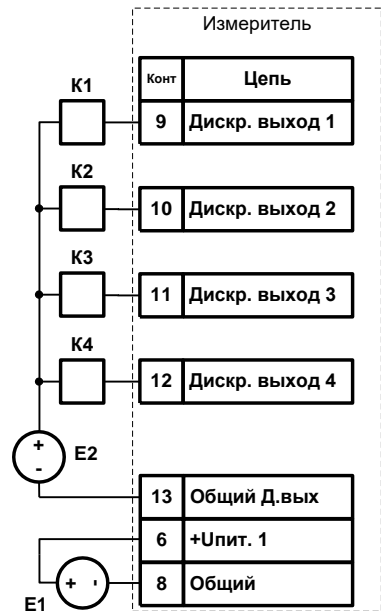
Измеритель

| Конт | Цепь |
|---|---|
| 9 | Дискр. выход 1 |
| 10 | Дискр. выход 2 |
| 11 | Дискр. выход 3 |
| 12 | Дискр. выход 4 |
| 13 | Общий Д.вых |
| 6 | +Uпит. 1 |
| 8 | Общий |

K1
K2
K3
K4
+
-
E2
+
-
E1